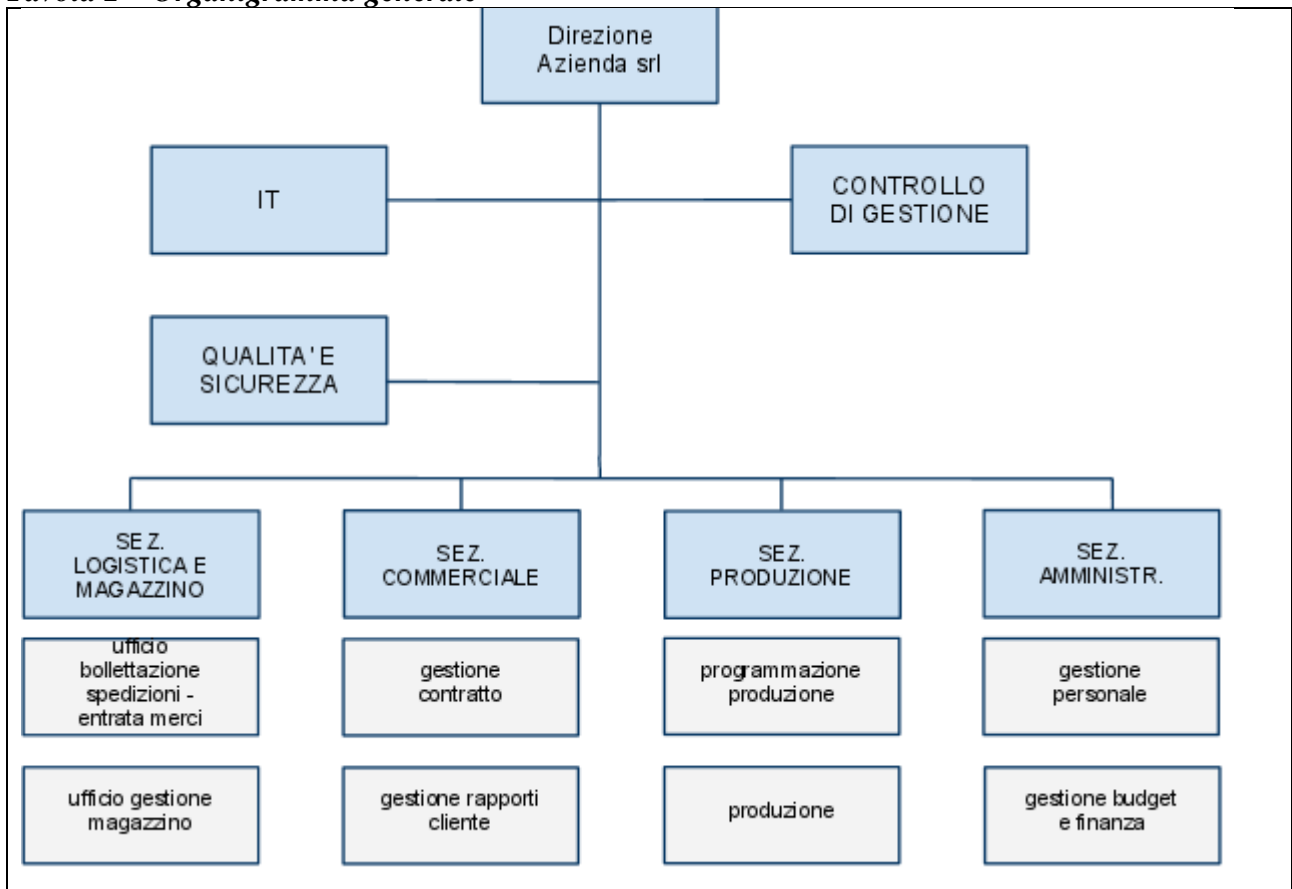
Tavola 2 – Organigramma generale

Direzione Azienda srl

IT

CONTROLLO DI GESTIONE

QUALITA' E SICUREZZA

SEZ. LOGISTICA E MAGAZZINO

SEZ. COMMERCIALE

SEZ. PRODUZIONE

SEZ. AMMINISTR.

ufficio bollettazione spedizioni - entrata merci

gestione contratto

programmazione produzione

gestione personale

ufficio gestione magazzino

gestione rapporti cliente

produzione

gestione budget e finanza